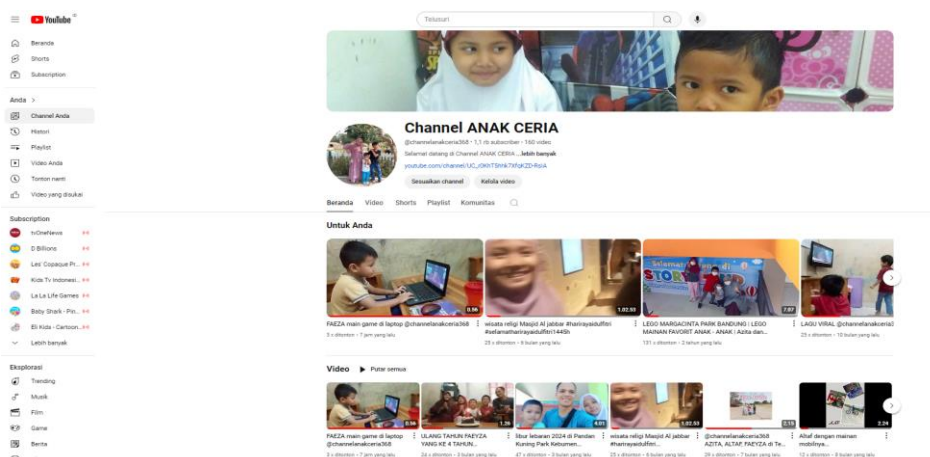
YouTube ID

Telusuri

Beranda
Shorts
Subscription

Anda >
Channel Anda
Histori
Playlist
Video Anda
Tonton nanti
Video yang disukai

Subscription
tvOneNews
D Billions
Les' Copaque Pr...
Kids Tv Indonesi...
La La Life Games
Baby Shark - Pin...
Eli Kids - Cartoon...
Lebih banyak

Eksplorasi
Trending
Musik
Film
Game
Berita

Channel ANAK CERIA
@channelanakceria368 • 1,1 rb subscriber • 160 video
Selamat datang di Channel ANAK CERIA ...lebih banyak
youtube.com/channel/UC_rOKHT5hhK7tFqKZD-RoiA
Sesuaikan channel
Kelola video

Beranda Video Shorts Playlist Komunitas

Untuk Anda

0.56
FAEZA main game di laptop @channelanakceria368
5 x ditonton • 7 jam yang lalu

1.02.55
wisata religi Masjid Al jabbar #harirayaidulfitri #selamatharirayaidulfitri1445h
25 x ditonton • 6 bulan yang lalu

7.07
LEGO MARGACINTA PARK BANDUNG : LEGO MAINAN FAVORIT ANAK - ANAK : Azita dan...
131 x ditonton • 2 tahun yang lalu

LAGU VIRAL @channelanakceria3...
25 x ditonton • 10 bulan yang lalu

Video Putar semua

0.56
FAEZA main game di laptop @channelanakceria368
5 x ditonton • 7 jam yang lalu

1.26
ULANG TAHUN FAEYZA YANG KE 4 TAHUN...
24 x ditonton • 3 bulan yang lalu

4.01
libur lebaran 2024 di Pandan Kuning Park Kebumen...
47 x ditonton • 5 bulan yang lalu

1.02.55
wisata religi Masjid Al jabbar #harirayaidulfitri...
25 x ditonton • 6 bulan yang lalu

2.19
@channelanakceria368 AZITA, ALTAF, FAEYZA di Te...
29 x ditonton • 7 bulan yang lalu

2.24
Altaf dengan mainan mobilnya...
12 x ditonton • 8 bulan yang lalu